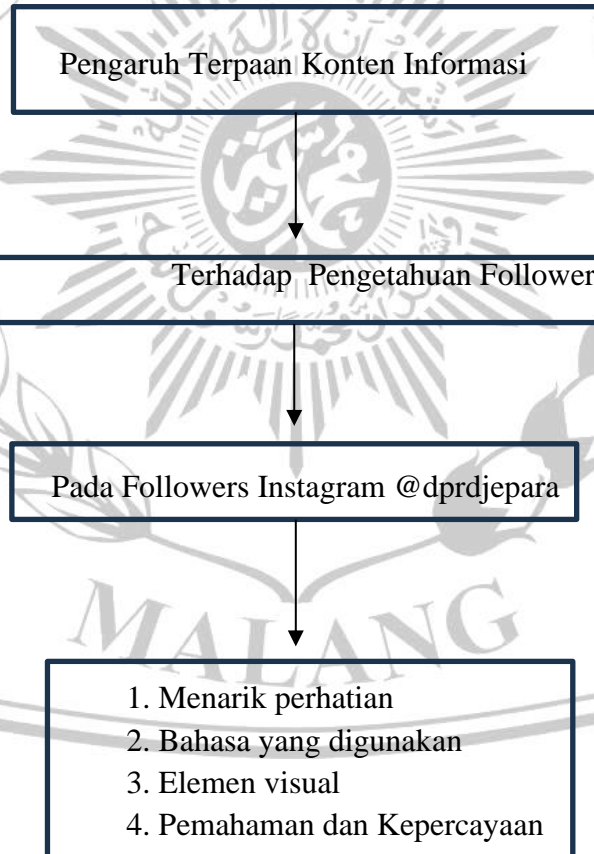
Pengaruh Terpaan Konten Informasi

Terhadap Pengetahuan Follower

Pada Followers Instagram @dprdjepara

MALANG

1. Menarik perhatian
2. Bahasa yang digunakan
3. Elemen visual
4. Pemahaman dan Kepercayaan